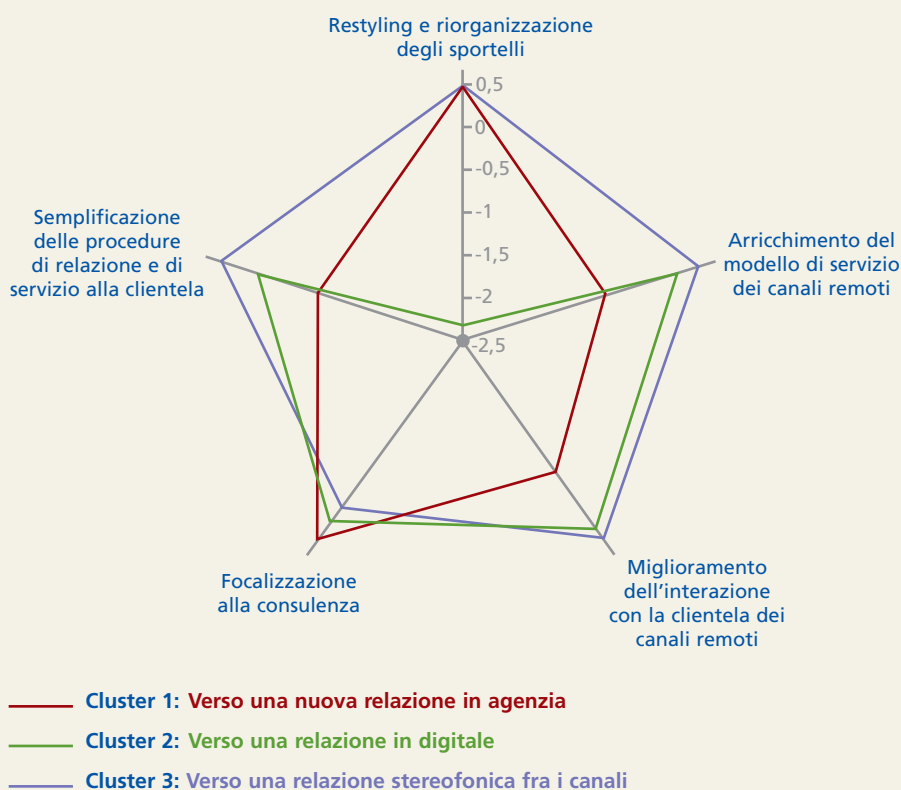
Restyling e riorganizzazione degli sportelli

0,5
0
-0,5
-1
-1,5
-2
-2,5

Semplificazione delle procedure di relazione e di servizio alla clientela

Arricchimento del modello di servizio dei canali remoti

Focalizzazione alla consulenza

Miglioramento dell'interazione con la clientela dei canali remoti

Cluster 1: Verso una nuova relazione in agenzia
Cluster 2: Verso una relazione in digitale
Cluster 3: Verso una relazione stereofonica fra i canali